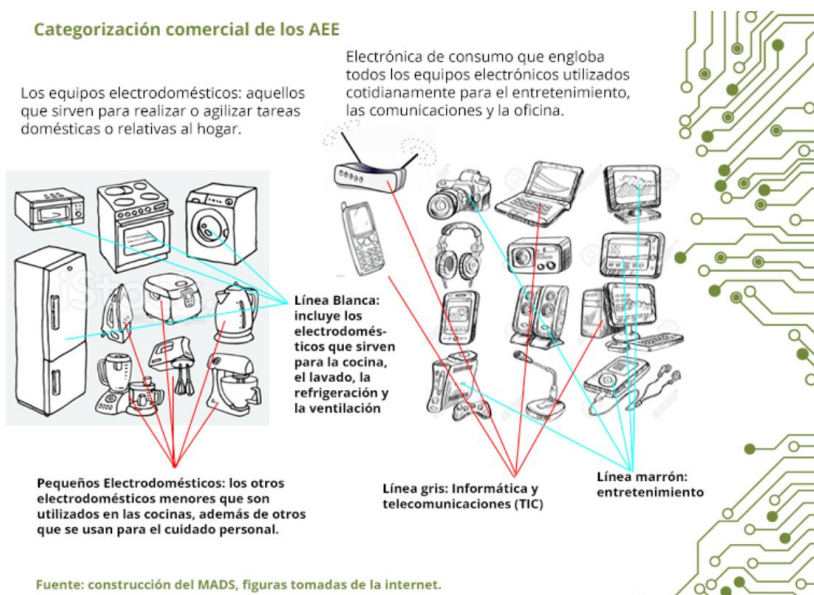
Categorización comercial de los AEE

Los equipos electrodomésticos: aquellos que sirven para realizar o agilizar tareas domésticas o relativas al hogar.

Electrónica de consumo que engloba todos los equipos electrónicos utilizados cotidianamente para el entretenimiento, las comunicaciones y la oficina.

Línea Blanca: incluye los electrodomésticos que sirven para la cocina, el lavado, la refrigeración y la ventilación

Pequeños Electrodomésticos: los otros electrodomésticos menores que son utilizados en las cocinas, además de otros que se usan para el cuidado personal.

Línea gris: Informática y telecomunicaciones (TIC)

Línea marrón: entretenimiento

Fuente: construcción del MADS, figuras tomadas de la internet.